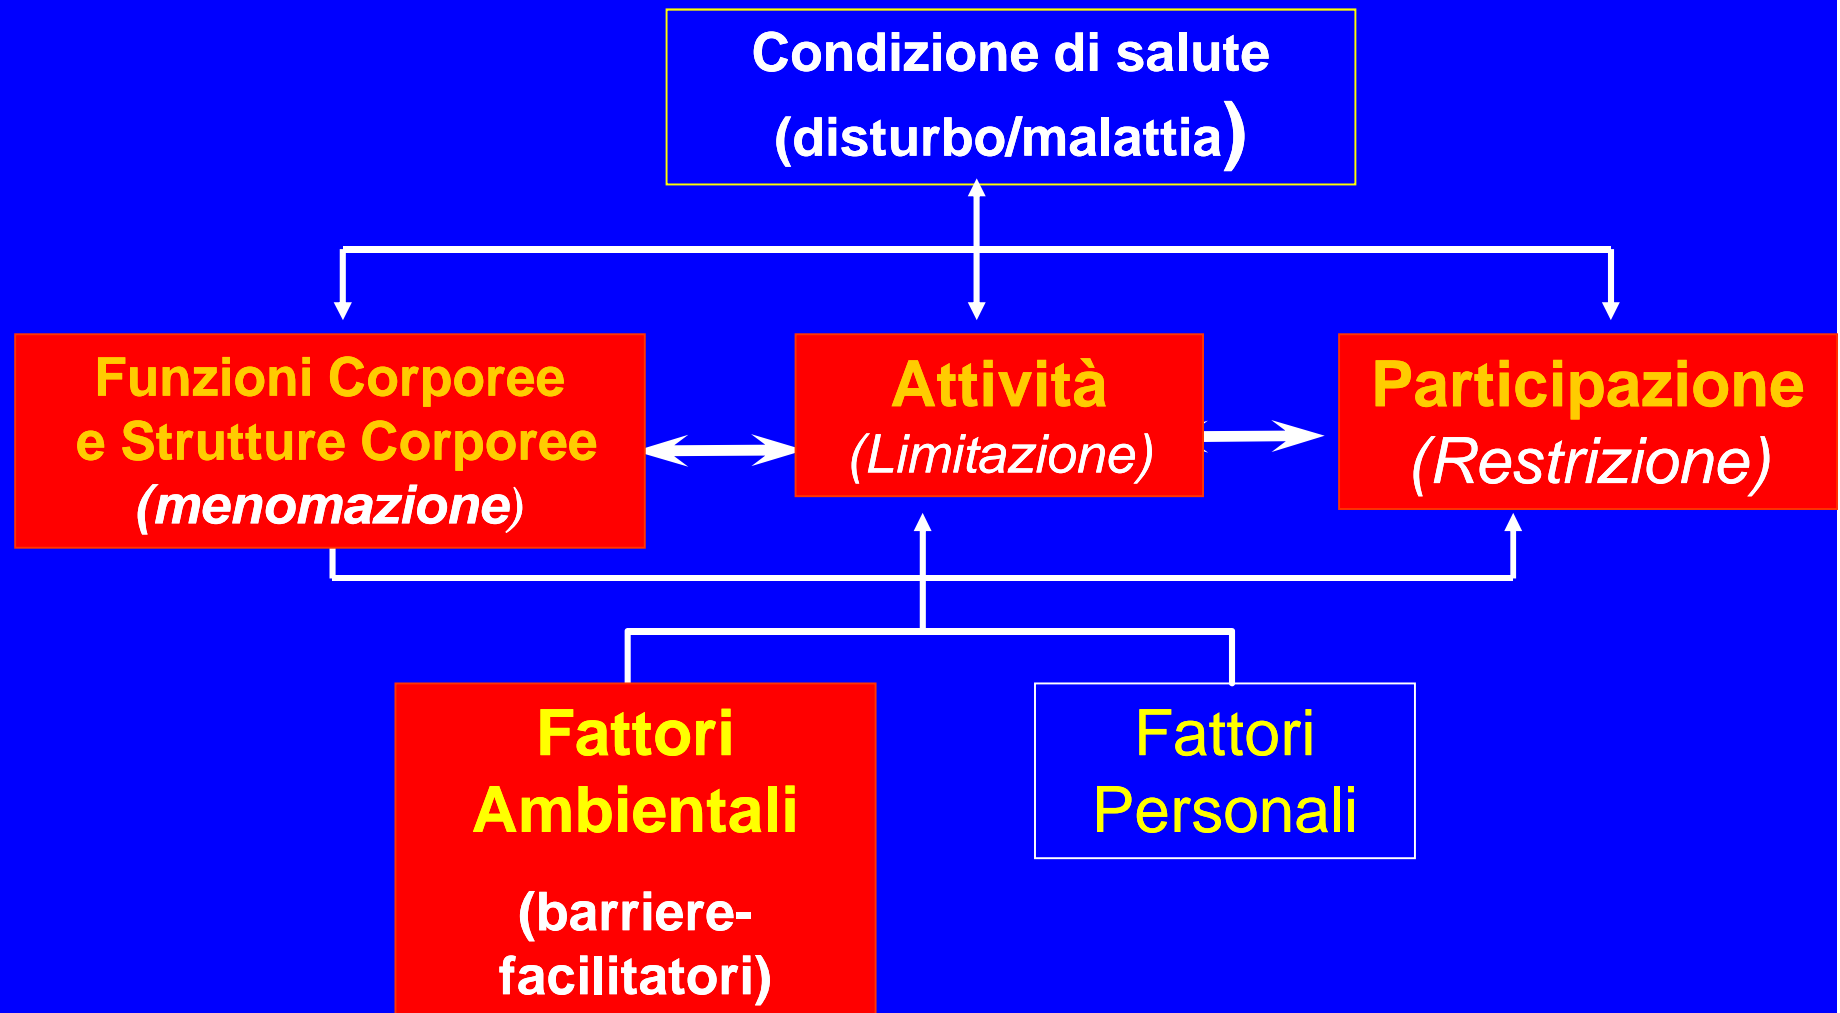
Condizione di salute
(disturbo/malattia)

Funzioni Corporee
e Strutture Corporee
(menomazione)

Attività
(Limitazione)

Participazione
(Restrizione)

Fattori
Ambientali

(barriere-
facilitatori)

Fattori
Personali